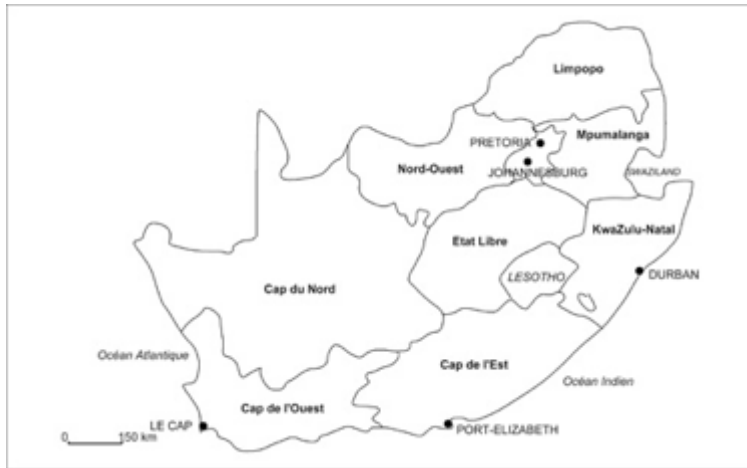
Limpopo

PRETORIA

Mpumalanga

Nord-Ouest

JOHANNESBURG

SWAZILAND

KwaZulu-Natal

Etat Libre

LESOTHO

DURBAN

Cap du Nord

Océan Atlantique

Cap de l'Est

Océan Indien

Cap de l'Ouest

LE CAP

PORT-ELIZABETH

0

150 km